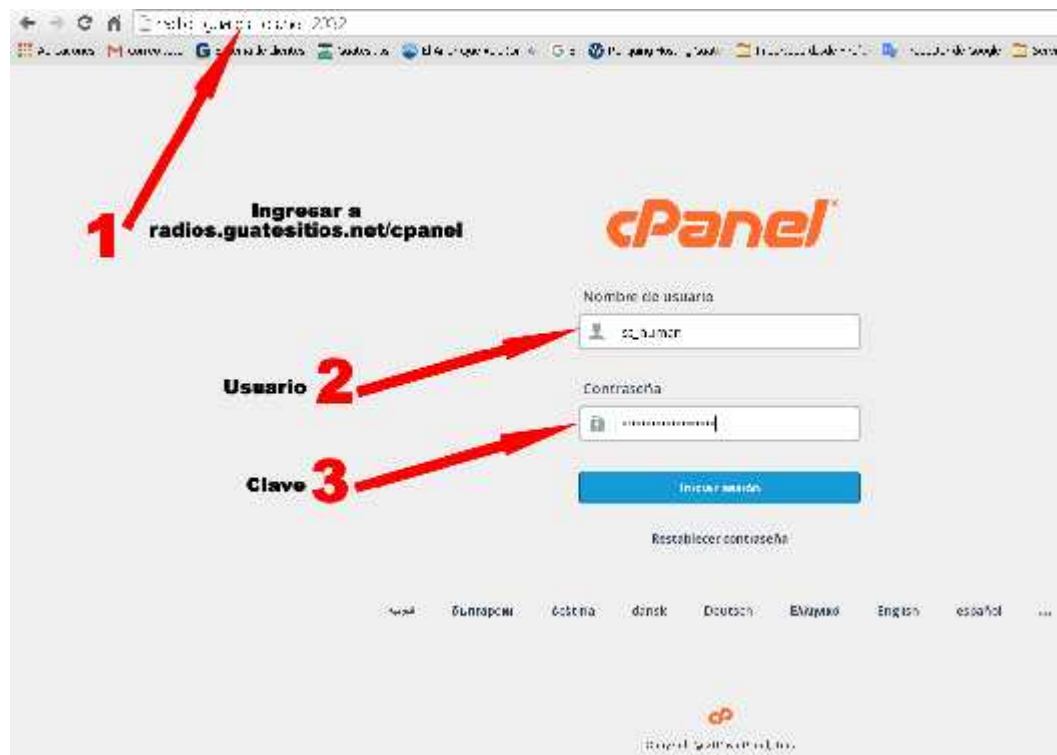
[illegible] 2082

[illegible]

1 Ingresar a radios.guatesitios.net/cpanel

cPanel

Nombre de usuario

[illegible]

Usuario 2

Contraseña

Clave 3

Iniciar sesión

Restablecer contraseña

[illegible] Български čeština dansk Deutsch Ελληνικά English español ...

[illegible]